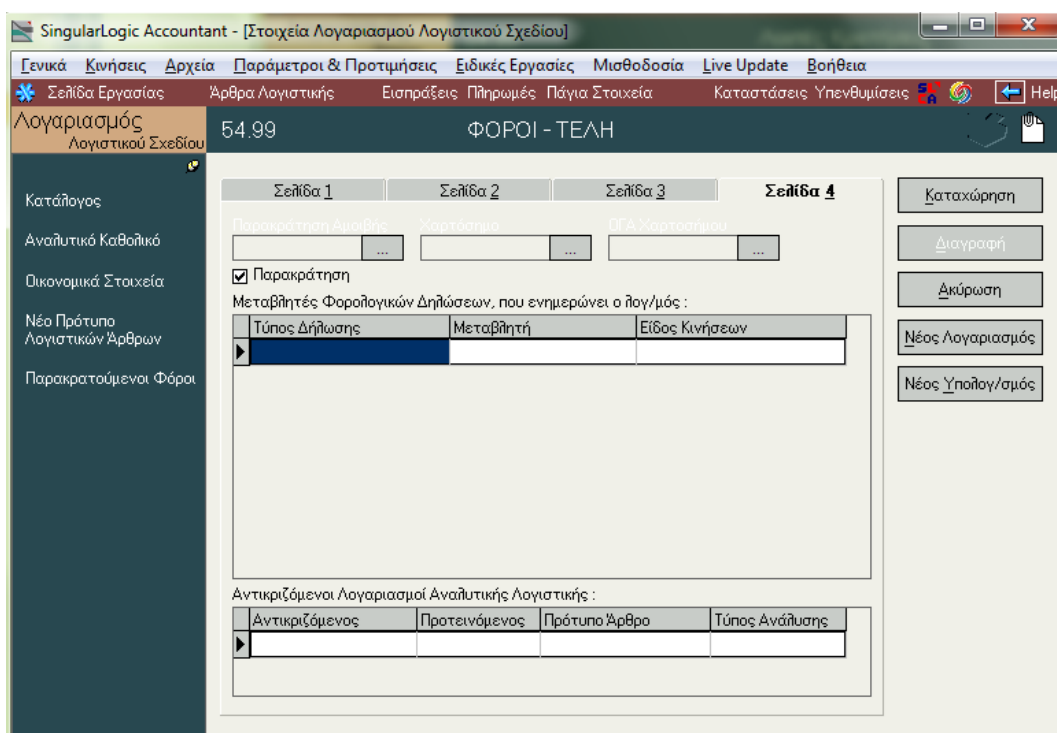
SingularLogic Accountant - [Στοιχεία Λογαριασμού Λογιστικού Σχεδίου]

Γενικά Κινήσεις Αρχεία Παράμετροι & Προτιμήσεις Ειδικές Εργασίες Μισθοδοσία Live Update Βοήθεια

Σελίδα Εργασίας Άρθρα Λογιστικής Εισπράξεις Πληρωμές Πάγια Στοιχεία Καταστάσεις Υπενθυμίσεις Help

Λογαριασμός Λογιστικού Σχεδίου 54.99 ΦΟΡΟΙ - ΤΕΛΗ

Κατάλογος

Αναλυτικό Καθολικό

Οικονομικά Στοιχεία

Νέο Πρότυπο Λογιστικών Άρθρων

Παρακρατούμενοι Φόροι

Σελίδα 1 Σελίδα 2 Σελίδα 3 Σελίδα 4

Παρακράτηση Αμοιβής Χαρτόσημο ΟΓΑ Χαρτοσήμου

...

...

...

Παρακράτηση

Μεταβλητές Φορολογικών Δηλώσεων, που ενημερώνει ο λογ/μός :

| Τύπος Δήλωσης | Μεταβλητή | Είδος Κινήσεων |
|---|---|---|
| | | |

Αντικριζόμενοι Λογαριασμοί Αναλυτικής Λογιστικής :

| Αντικριζόμενος | Προτεινόμενος | Πρότυπο Άρθρο | Τύπος Ανάλυσης |
|---|---|---|---|
| | | | |

Καταχώρηση

Διαγραφή

Ακύρωση

Νέος Λογαριασμός

Νέος Υπολογ/σμός